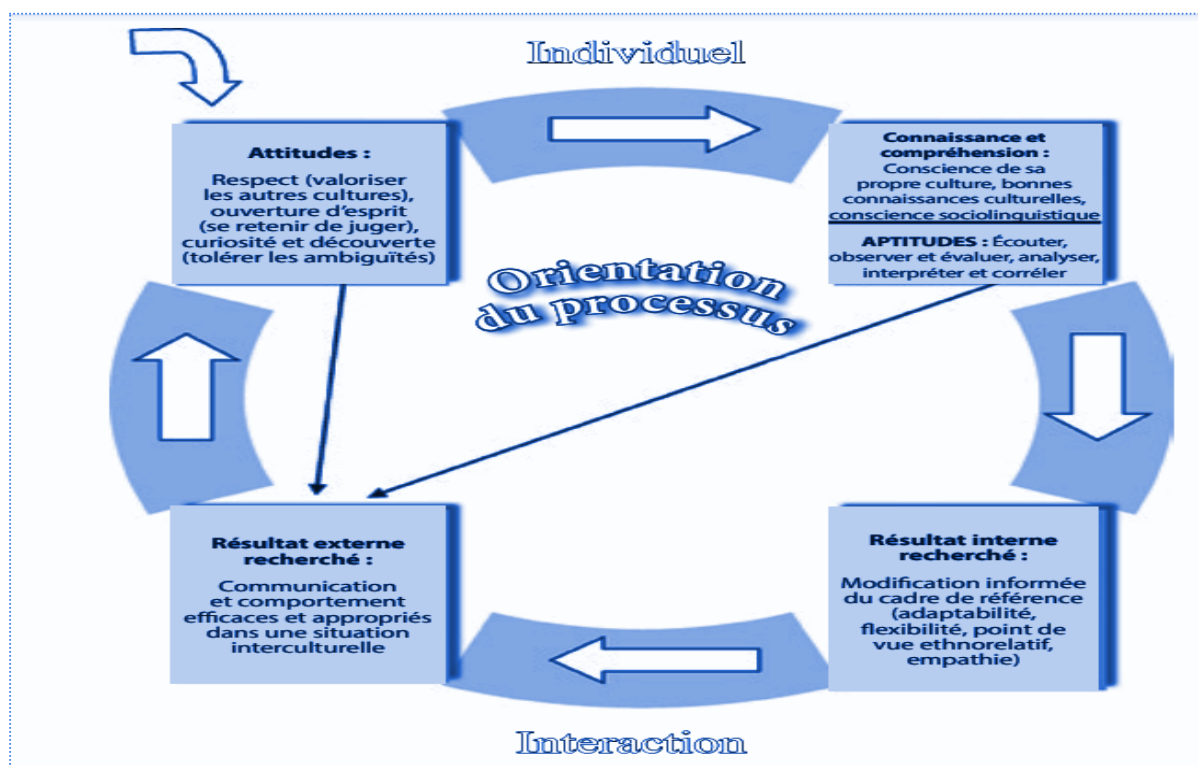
Individuel

Attitudes :

Respect (valoriser les autres cultures), ouverture d'esprit (se retenir de juger), curiosité et découverte (tolérer les ambiguïtés)

Connaissance et compréhension :

Conscience de sa propre culture, bonnes connaissances culturelles, conscience sociolinguistique

APTITUDES : Écouter, observer et évaluer, analyser, interpréter et corréler

Orientation du processus

Résultat externe recherché :

Communication et comportement efficaces et appropriés dans une situation interculturelle

Résultat interne recherché :

Modification informée du cadre de référence (adaptabilité, flexibilité, point de vue ethnorelatif, empathie)

Interaction